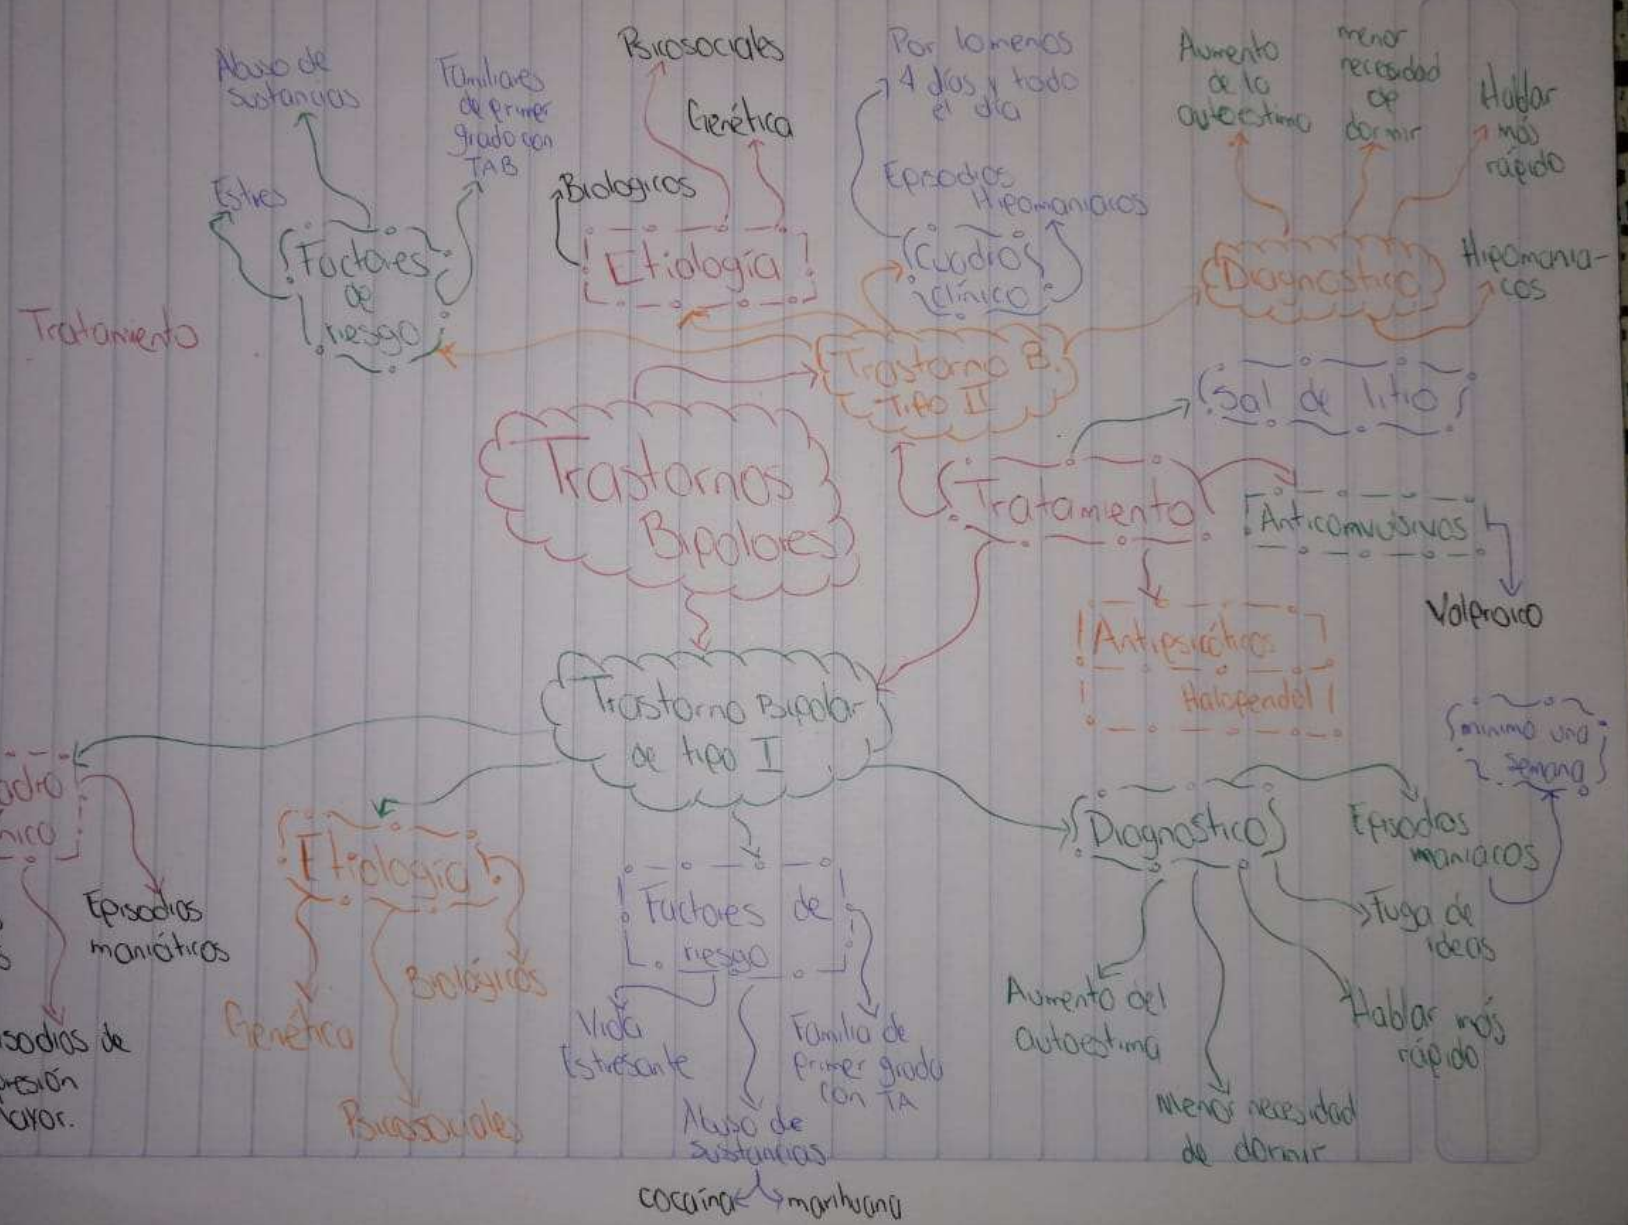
Abuso de sustancias

Familiares de primer grado con TAB

Estres

Factores de riesgo

Tratamiento

Psicosociales

Genética

Biologicos

Etiología

Por lo menos 4 días y todo el día

Episodios Hipomaniacos

Cuadros clínico

Aumento de la autoestima

menor necesidad de dormir

Hablar más rápido

Diagnostico

Hipomaniacos

Trastorno B. Tipo II

Sal de litio

Trastornos Bipolares

Tratamiento

Anticonvulsivos

Valproico

Antipsicóticos

Haloperidol

Trastorno Bipolar de tipo I

mínimo una semana

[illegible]adro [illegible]nico

Episodios maniáticos

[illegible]sodios de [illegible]esión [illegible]ayor.

Etiología

Genética

Biológicos

Psicosociales

Factores de riesgo

Vida Estresante

Familia de primer grado con TA

Abuso de sustancias

cocaína marihuana

Diagnostico

Episodios maniacos

Fuga de ideas

Aumento del autoestima

Menor necesidad de dormir

Hablar más rápido